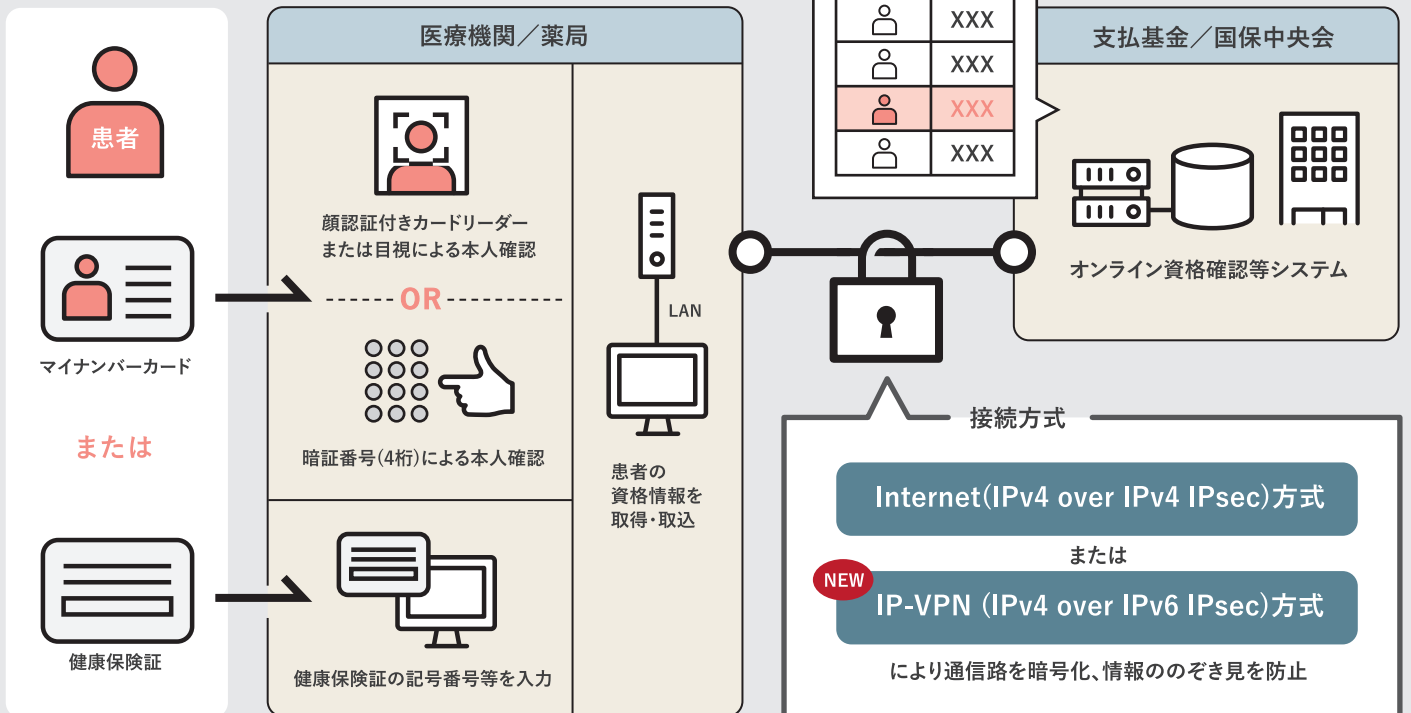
患者

マイナンバーカード

または

健康保険証

医療機関／薬局

顔認証付きカードリーダー
または目視による本人確認

OR

暗証番号(4桁)による本人確認

健康保険証の記号番号等を入力

LAN

患者の
資格情報を
取得・取込

XXX
XXX
XXX
XXX

支払基金／国保中央会

オンライン資格確認等システム

接続方式

Internet(IPv4 over IPv4 IPsec)方式

または

NEW

IP-VPN (IPv4 over IPv6 IPsec)方式

により通信路を暗号化、情報ののぞき見を防止